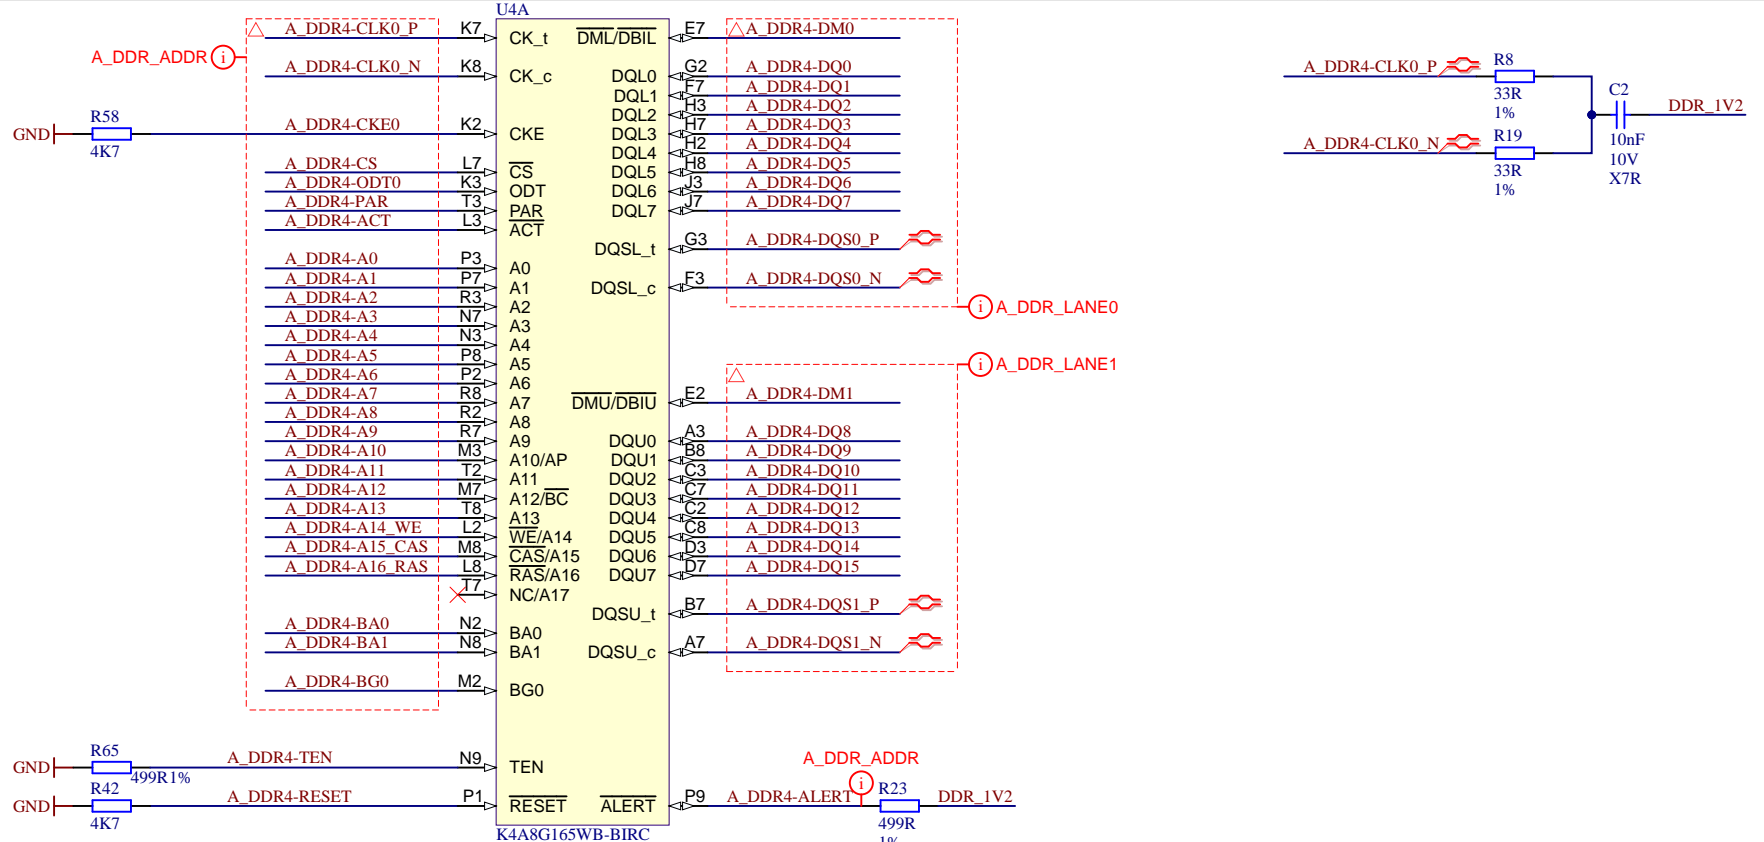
U4A

A_DDR_ADDR
GND R58 4K7

A_DDR4-CLK0_P K7 CK_t
A_DDR4-CLK0_N K8 CK_c
A_DDR4-CKE0 K2 CKE
A_DDR4-CS L7 CS
A_DDR4-ODT0 K3 ODT
A_DDR4-PAR T3 PAR
A_DDR4-ACT L3 ACT
A_DDR4-A0 P3 A0
A_DDR4-A1 P7 A1
A_DDR4-A2 R3 A2
A_DDR4-A3 N7 A3
A_DDR4-A4 N3 A4
A_DDR4-A5 P8 A5
A_DDR4-A6 P2 A6
A_DDR4-A7 R8 A7
A_DDR4-A8 R2 A8
A_DDR4-A9 R7 A9
A_DDR4-A10 M3 A10/AP
A_DDR4-A11 T2 A11
A_DDR4-A12 M7 A12/BC
A_DDR4-A13 T8 A13
A_DDR4-A14_WE L2 WE/A14
A_DDR4-A15_CAS M8 CAS/A15
A_DDR4-A16_RAS L8 RAS/A16
T7 NC/A17
A_DDR4-BA0 N2 BA0
A_DDR4-BA1 N8 BA1
A_DDR4-BG0 M2 BG0

GND R65 499R 1% A_DDR4-TEN N9 TEN
GND R42 4K7 A_DDR4-RESET P1 RESET

DML/DBIL E7 A_DDR4-DM0
DQL0 G2 A_DDR4-DQ0
DQL1 F7 A_DDR4-DQ1
DQL2 H3 A_DDR4-DQ2
DQL3 H7 A_DDR4-DQ3
DQL4 H2 A_DDR4-DQ4
DQL5 H8 A_DDR4-DQ5
DQL6 J3 A_DDR4-DQ6
DQL7 J7 A_DDR4-DQ7
DQSL_t G3 A_DDR4-DQS0_P
DQSL_c F3 A_DDR4-DQS0_N
A_DDR_LANE0
A_DDR_LANE1
DMU/DBIU E2 A_DDR4-DM1
DQU0 A3 A_DDR4-DQ8
DQU1 B8 A_DDR4-DQ9
DQU2 C3 A_DDR4-DQ10
DQU3 C7 A_DDR4-DQ11
DQU4 C2 A_DDR4-DQ12
DQU5 C8 A_DDR4-DQ13
DQU6 D3 A_DDR4-DQ14
DQU7 D7 A_DDR4-DQ15
DQSU_t B7 A_DDR4-DQS1_P
DQSU_c A7 A_DDR4-DQS1_N
ALERT P9 A_DDR4-ALERT
A_DDR_ADDR
R23 499R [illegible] DDR_1V2

K4A8G165WB-BIRC

A_DDR4-CLK0_P R8 33R 1%
A_DDR4-CLK0_N R19 33R 1%
C2 10nF 10V X7R DDR_1V2